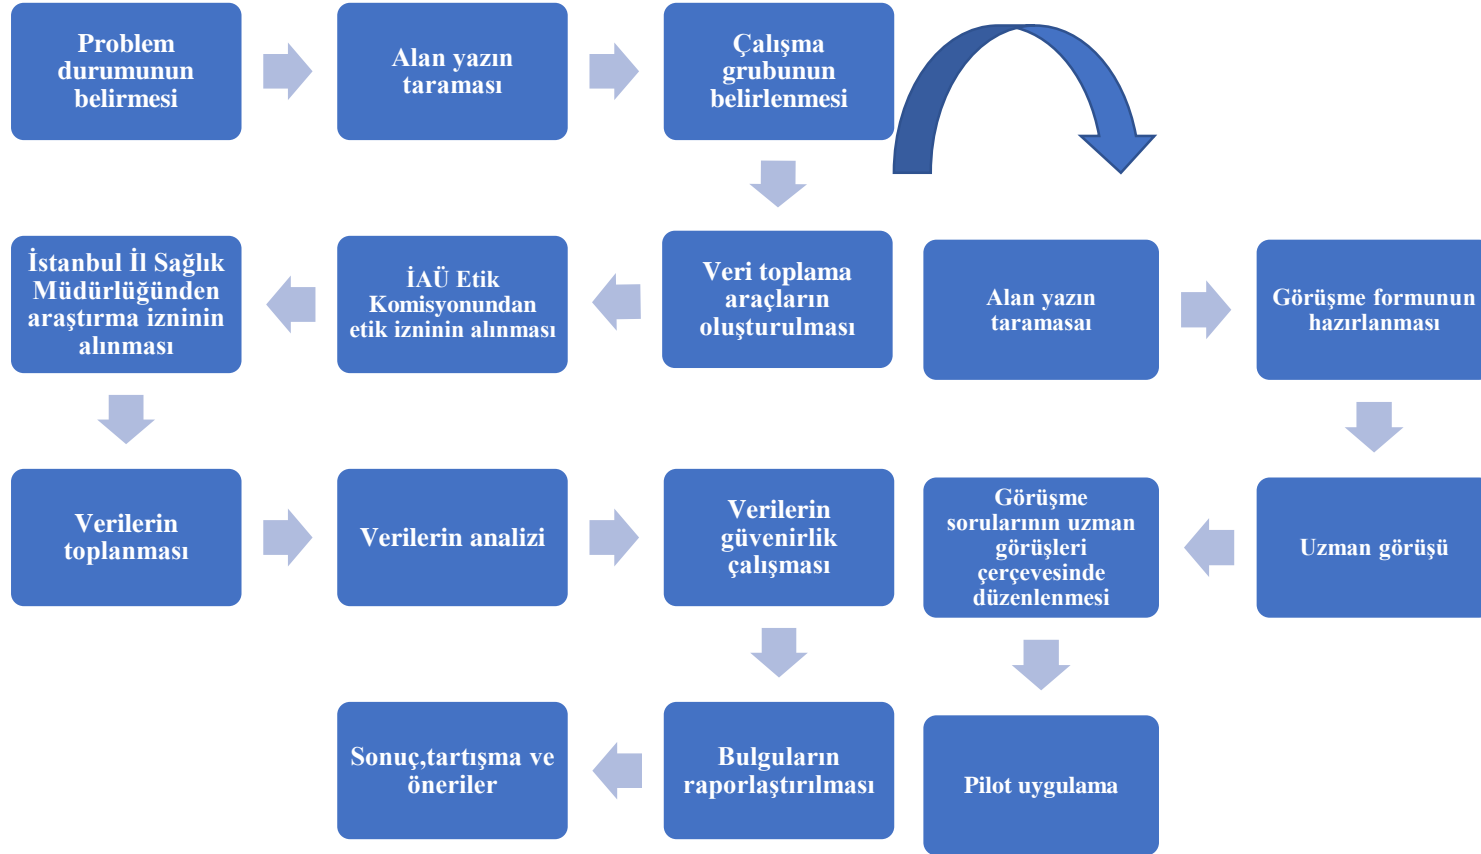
Problem durumunun belirmesi

Alan yazın taraması

Çalışma grubunun belirlenmesi

Veri toplama araçların oluşturulması

İAÜ Etik Komisyonundan etik izninin alınması

İstanbul İl Sağlık Müdürlüğünden araştırma izninin alınması

Alan yazın taramasaı

Görüşme formunun hazırlanması

Uzman görüşü

Görüşme sorularının uzman görüşleri çerçevesinde düzenlenmesi

Verilerin toplanması

Verilerin analizi

Verilerin güvenirlik çalışması

Pilot uygulama

Bulguların raporlaştırılması

Sonuç,tartışma ve öneriler